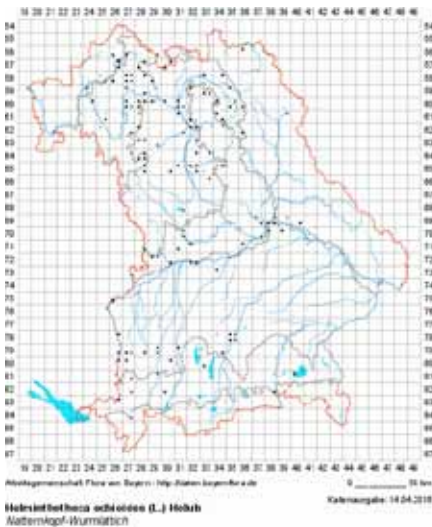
19 20 21 22 23 24 25 26 27 28 29 30 31 32 33 34 35 36 37 38 39 40 41 42 43 44 45 46

54 55 56 57 58 59 60 61 62 63 64 65 66 67 68 69 70 71 72 73 74 75 76 77 78 79 80 81 82 83 84 85 86 87

54 55 56 57 58 59 60 61 62 63 64 65 66 67 68 69 70 71 72 73 74 75 76 77 78 79 80 81 82 83 84 85 86 87

19 20 21 22 23 24 25 26 27 28 29 30 31 32 33 34 35 36 37 38 39 40 41 42 43 44 45 46

Arbeitsgemeinschaft Flora von Bayern - http://daten.bayernflora.de

0 _____ 50 km

Kartenausgabe: 14.04.2018

Helminthotheca echioides (L.) Holub
Natternkopf-Wurmlattich